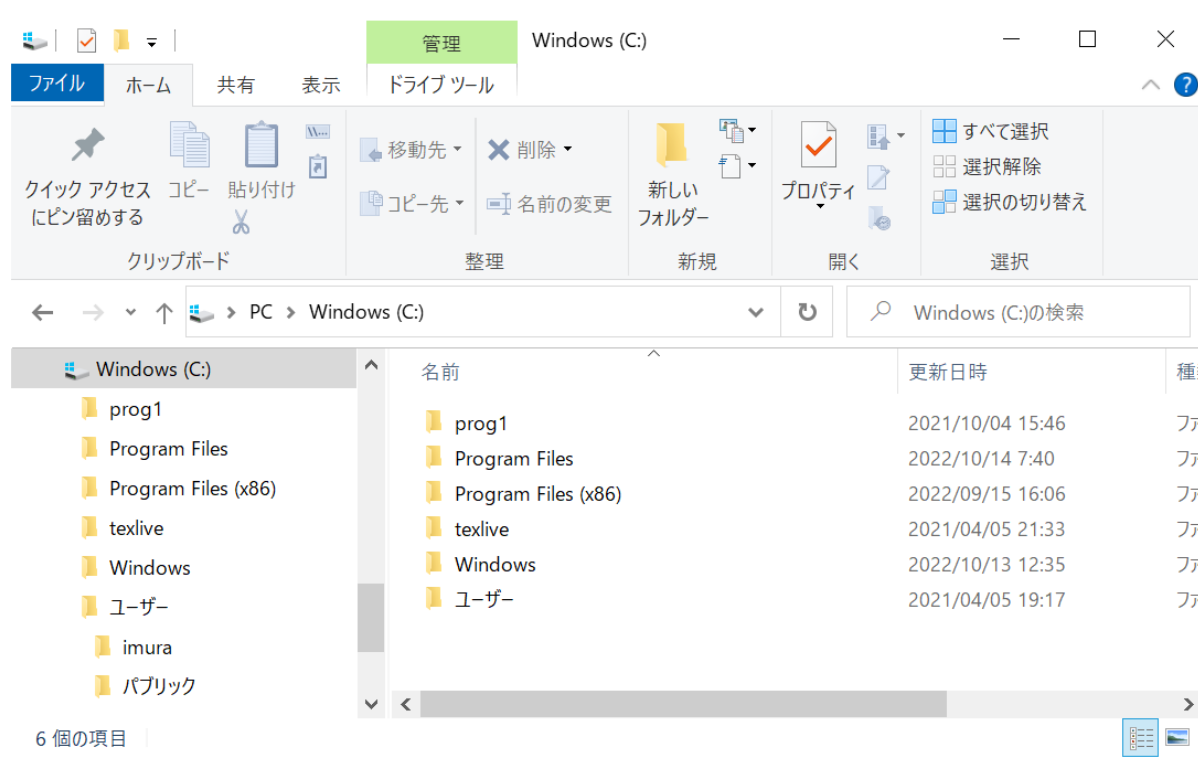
管理
Windows (C:)
ファイル ホーム 共有 表示 ドライブ ツール

クイック アクセス にピン留めする
コピー
貼り付け
クリップボード

移動先
コピー先
削除
名前の変更
整理

新しい フォルダー
新規

プロパティ
開く

すべて選択
選択解除
選択の切り替え
選択

PC > Windows (C:)
Windows (C:)の検索

Windows (C:)
prog1
Program Files
Program Files (x86)
texlive
Windows
ユーザー
imura
パブリック

| 名前 | 更新日時 | 種 |
|---|---|---|
| prog1 | 2021/10/04 15:46 | フ |
| Program Files | 2022/10/14 7:40 | フ |
| Program Files (x86) | 2022/09/15 16:06 | フ |
| texlive | 2021/04/05 21:33 | フ |
| Windows | 2022/10/13 12:35 | フ |
| ユーザー | 2021/04/05 19:17 | フ |

6 個の項目